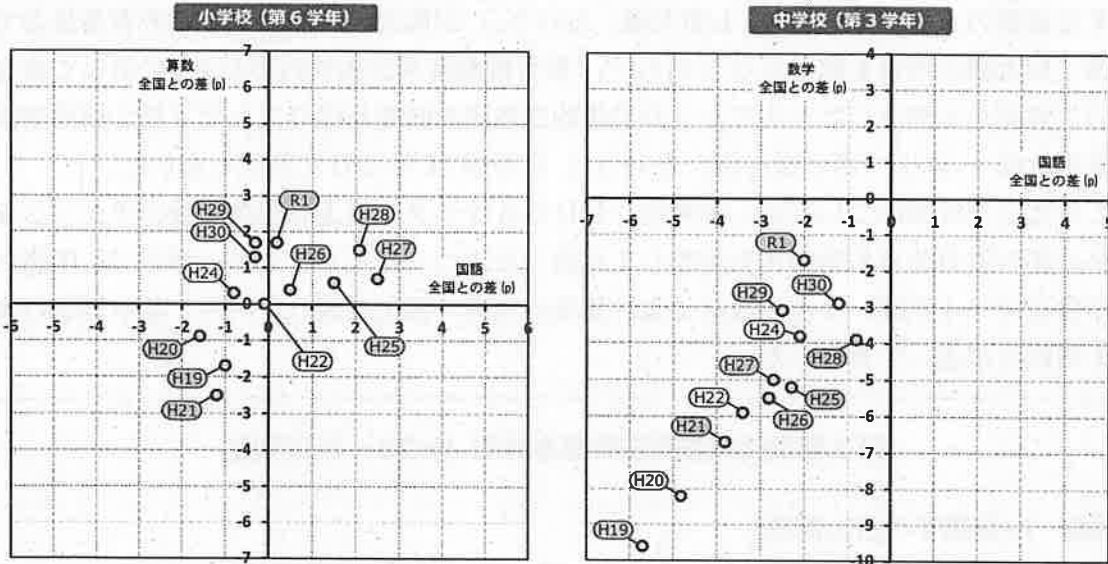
小学校（第６学年）

算数
全国との差(p)

7
6
5
4
3
2
1
0
-1
-2
-3
-4
-5
-6
-7

-5 -5 -4 -3 -2 -1 0 1 2 3 4 5 6

国語
全国との差(p)

R1
H29
H30
H28
H26
H27
H24
H20
H22
H25
H19
H21

中学校（第３学年）

数学
全国との差(p)

4
3
2
1
0
-1
-2
-3
-4
-5
-6
-7
-8
-9
-10

-7 -6 -5 -4 -3 -2 -1 0 1 2 3 4 5

国語
全国との差(p)

R1
H30
H29
H24
H28
H27
H25
H22
H26
H21
H20
H19